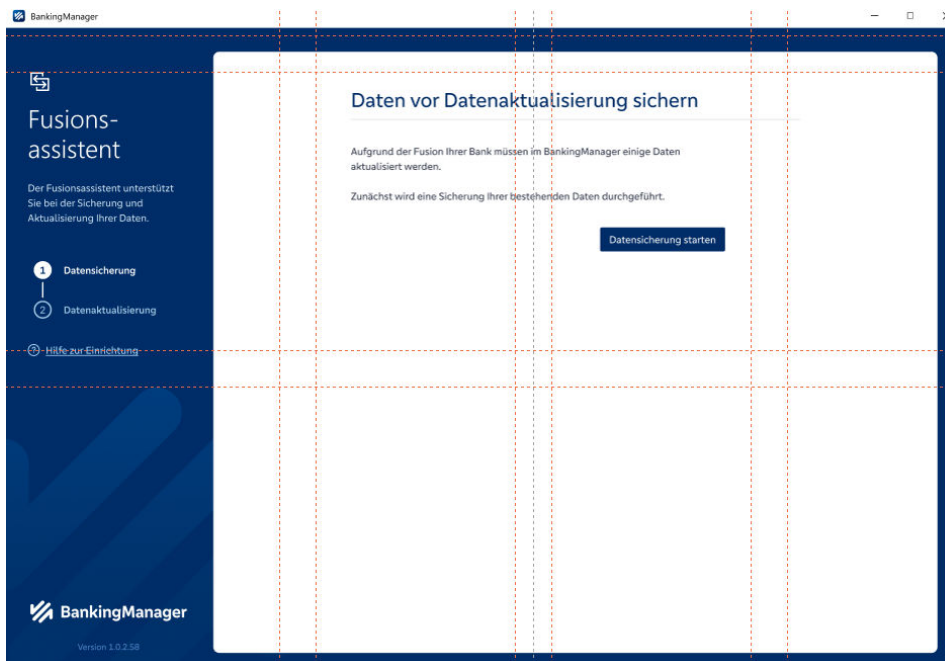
BankingManager

Fusionsassistent

Der Fusionsassistent unterstützt Sie bei der Sicherung und Aktualisierung Ihrer Daten.

1 Datensicherung

2 Datenaktualisierung

Hilfe zur Einrichtung

BankingManager

Version 1.0.2.58

Daten vor Datenaktualisierung sichern

Aufgrund der Fusion Ihrer Bank müssen im BankingManager einige Daten aktualisiert werden.

Zunächst wird eine Sicherung Ihrer bestehenden Daten durchgeführt.

Datensicherung starten